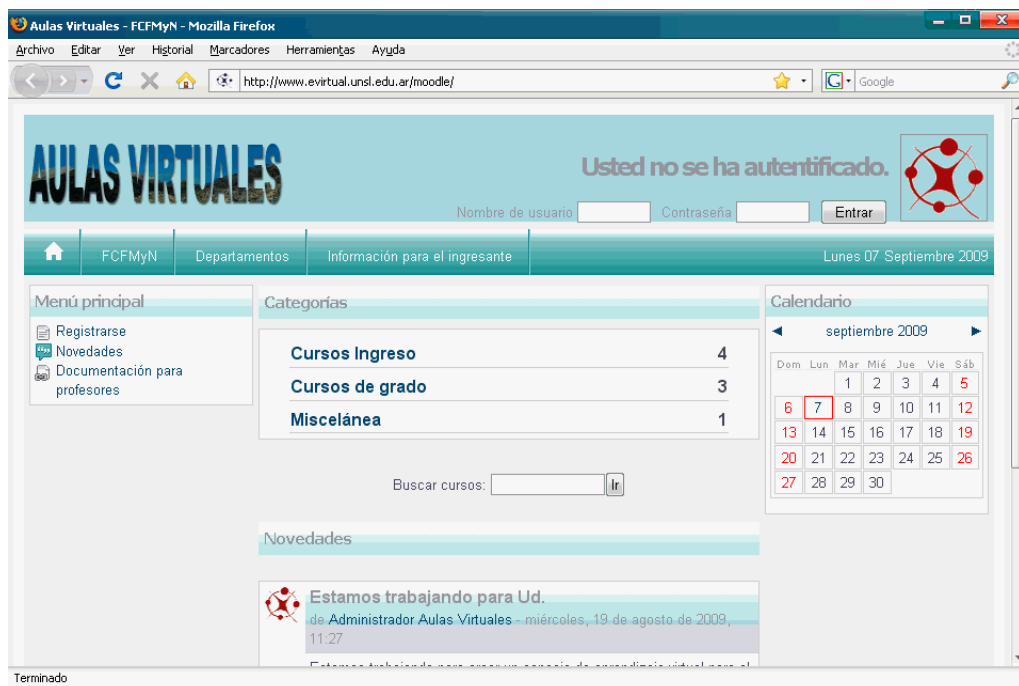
Aulas Virtuales - FCFMyN - Mozilla Firefox

Archivo Editar Ver Historial Marcadores Herramientas Ayuda

http://www.evirtual.unsl.edu.ar/moodle/

Google

AULAS VIRTUALES

Usted no se ha autentificado.

Nombre de usuario Contraseña Entrar

FCFMyN Departamentos Información para el ingresante Lunes 07 Septiembre 2009

Menú principal

Registrarse
Novedades
Documentación para profesores

Categorías

| | |
|---|---|
| Cursos Ingreso | 4 |
| Cursos de grado | 3 |
| Miscelánea | 1 |

Buscar cursos: Ir

Novedades

Estamos trabajando para Ud.

de Administrador Aulas Virtuales - miércoles, 19 de agosto de 2009, 11:27

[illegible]

Calendario

◄ septiembre 2009 ►

| Dom | Lun | Mar | Mié | Jue | Vie | Sáb |
|---|---|---|---|---|---|---|
| | | 1 | 2 | 3 | 4 | 5 |
| 6 | 7 | 8 | 9 | 10 | 11 | 12 |
| 13 | 14 | 15 | 16 | 17 | 18 | 19 |
| 20 | 21 | 22 | 23 | 24 | 25 | 26 |
| 27 | 28 | 29 | 30 | | | |

Terminado